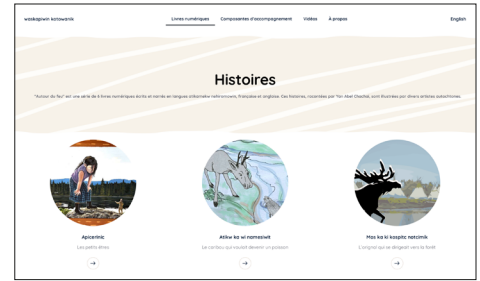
waskapiwin kotowanik

Livres numériques Composantes d'accompagnement Vidéos À propos

English

Histoires

"Autour du feu" est une série de 6 livres numériques écrits et narrés en langues atikamekw nehirowimowin, français et anglaise. Ces histoires, racontées par Yan Abel Ottawa, sont illustrées par divers artistes autochtones.

Apiciranic

Les petits êtres

→

Atikw ka wi namesiwit

Le caribou qui voulait devenir un poisson

→

Mos ka ki kospitc notcimik

L'orignal qui se dirigeait vers la forêt

→